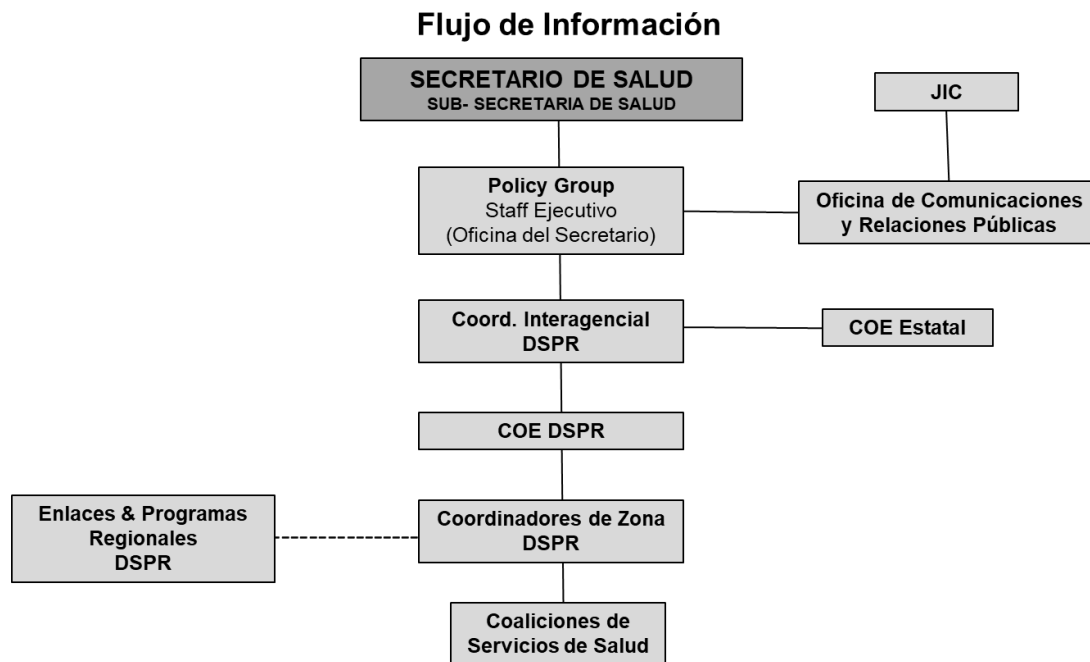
Flujo de Información

SECRETARIO DE SALUD
SUB- SECRETARIA DE SALUD

JIC

Policy Group
Staff Ejecutivo
(Oficina del Secretario)

Oficina de Comunicaciones y Relaciones Públicas

Coord. Interagencial
DSPR

COE Estatal

COE DSPR

Enlaces & Programas Regionales
DSPR

Coordinadores de Zona
DSPR

Coaliciones de Servicios de Salud